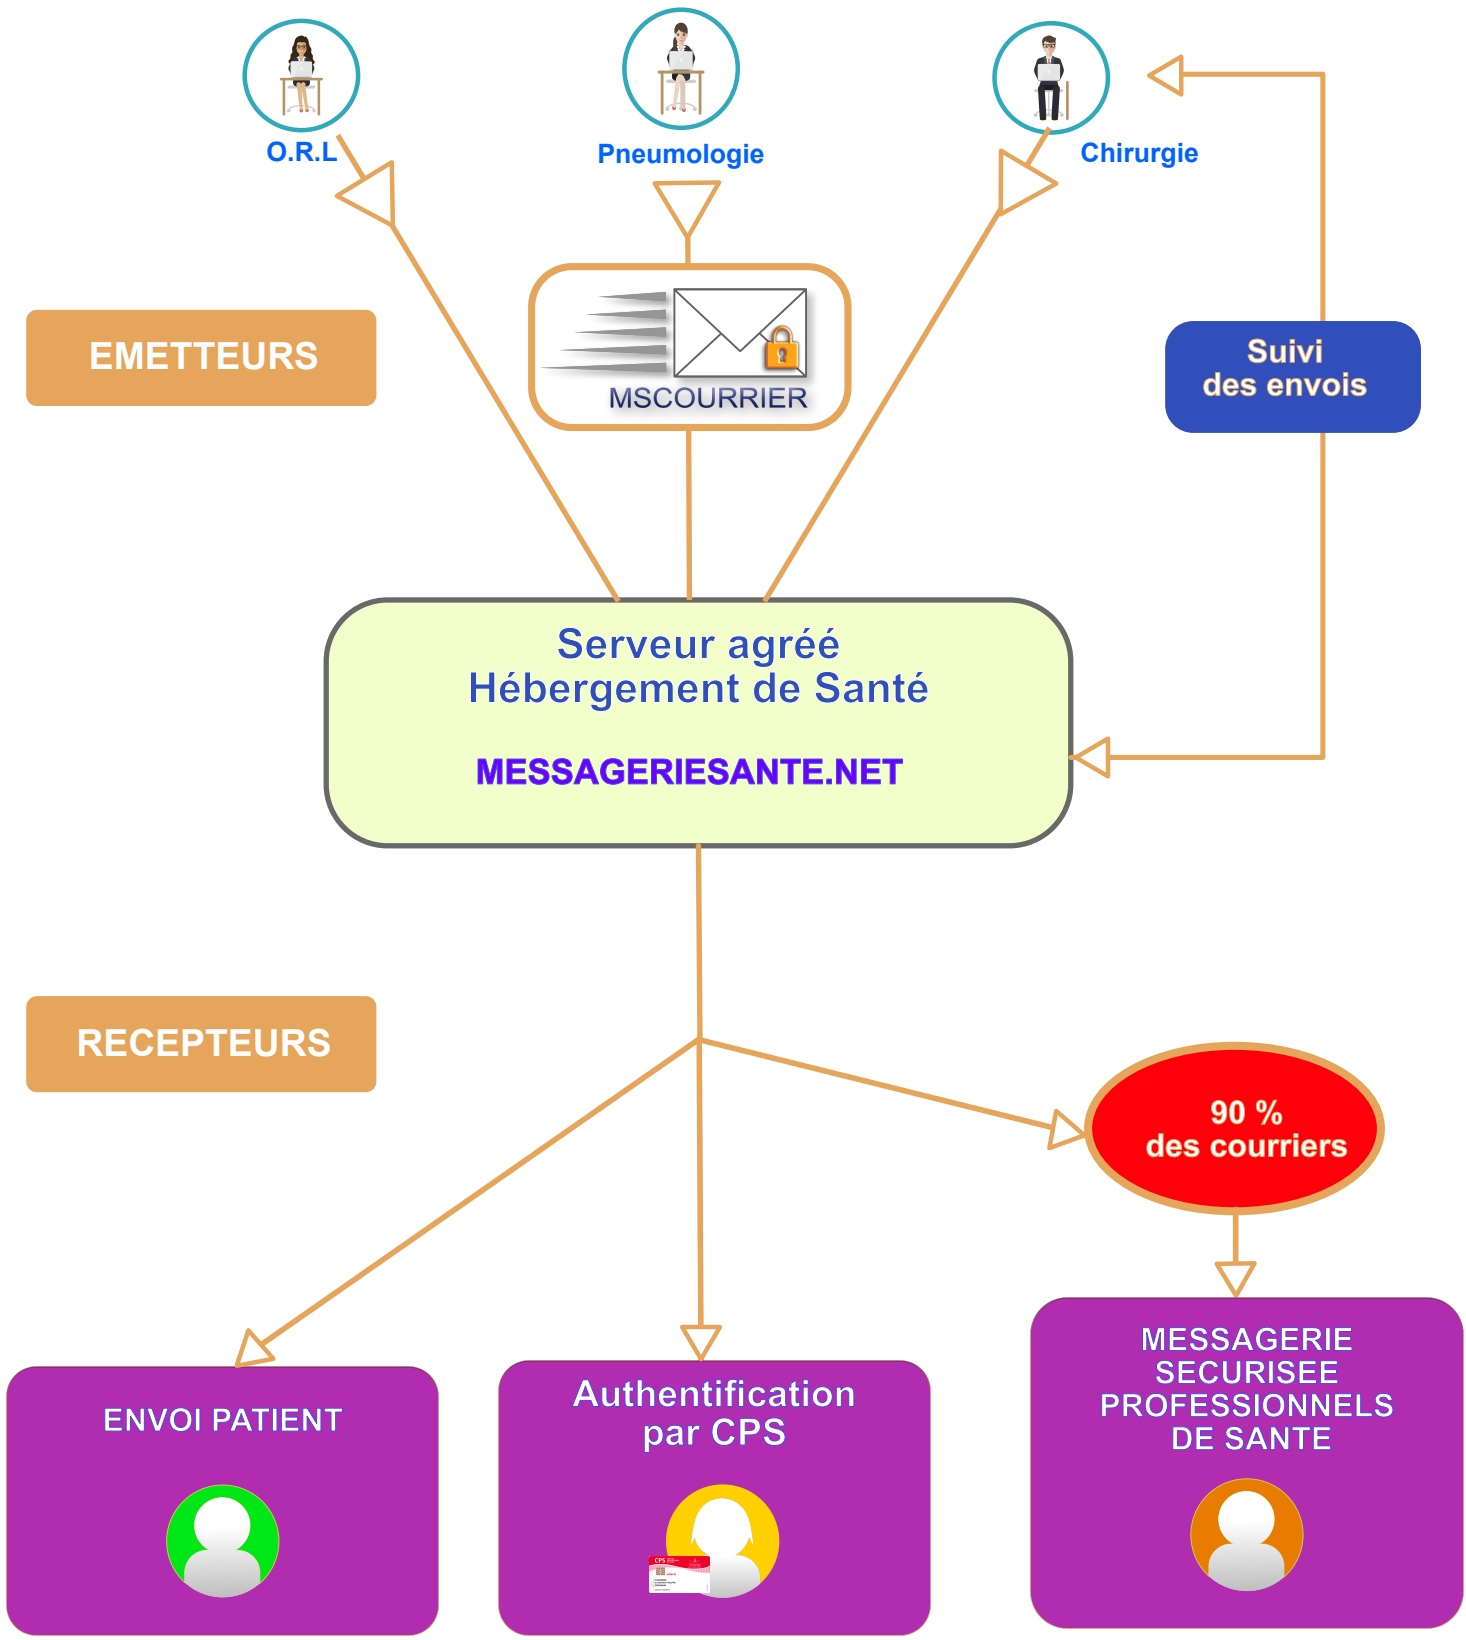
O.R.L

Pneumologie

Chirurgie

EMETTEURS

MSCOURRIER

Suivi des envois

Serveur agréé
Hébergement de Santé

MESSAGERIESANTE.NET

RECEPTEURS

90 %
des courriers

ENVOI PATIENT

Authentification par CPS

MESSAGERIE SECURISEE PROFESSIONNELS DE SANTE